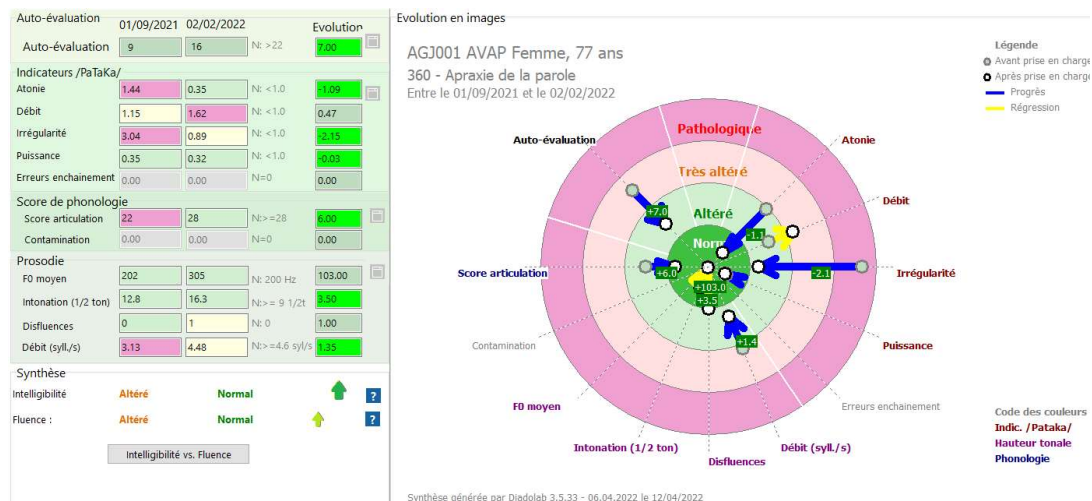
Auto-évaluation 01/09/2021 02/02/2022 Evolution

| | | | | |
|---|---|---|---|---|
| Auto-évaluation | 9 | 16 | N: >22 | 7.00 |

Indicateurs /PaTaKa/

| | | | | |
|---|---|---|---|---|
| Atonie | 1.44 | 0.35 | N: <1.0 | -1.09 |
| Débit | 1.15 | 1.62 | N: <1.0 | 0.47 |
| Irrégularité | 3.04 | 0.89 | N: <1.0 | -2.15 |
| Puissance | 0.35 | 0.32 | N: <1.0 | -0.03 |
| Erreurs enchainement | 0.00 | 0.00 | N=0 | 0.00 |

Score de phonologie

| | | | | |
|---|---|---|---|---|
| Score articulation | 22 | 28 | N:>=28 | 6.00 |
| Contamination | 0.00 | 0.00 | N=0 | 0.00 |

Prosodie

| | | | | |
|---|---|---|---|---|
| F0 moyen | 202 | 305 | N: 200 Hz | 103.00 |
| Intonation (1/2 ton) | 12.8 | 16.3 | N:>= 9 1/2t | 3.50 |
| Disfluences | 0 | 1 | N: 0 | 1.00 |
| Débit (syll./s) | 3.13 | 4.48 | N:>=4.6 syl/s | 1.35 |

Synthèse

| | | |
|---|---|---|
| Intelligibilité | Altéré | Normal |
| Fluence : | Altéré | Normal |

Intelligibilité vs. Fluence

Evolution en images

AGJ001 AVAP Femme, 77 ans
360 - Apraxie de la parole
Entre le 01/09/2021 et le 02/02/2022

Légende
Avant prise en charge
Après prise en charge
Progrès
Régression

Pathologique
Très altéré
Altéré
Normal

Auto-évaluation
Atonie
Débit
Irrégularité
Puissance
Erreurs enchainement
Débit (syll./s)
Disfluences
Intonation (1/2 ton)
F0 moyen
Contamination
Score articulation

+7.0
-1.1
-2.1
+6.0
+103.0
+3.5
+1.4

Code des couleurs
Indic. /Pataka/
Hauteur tonale
Phonologie

Synthèse générée par Diadolab 3.5.33 - 06.04.2022 le 12/04/2022